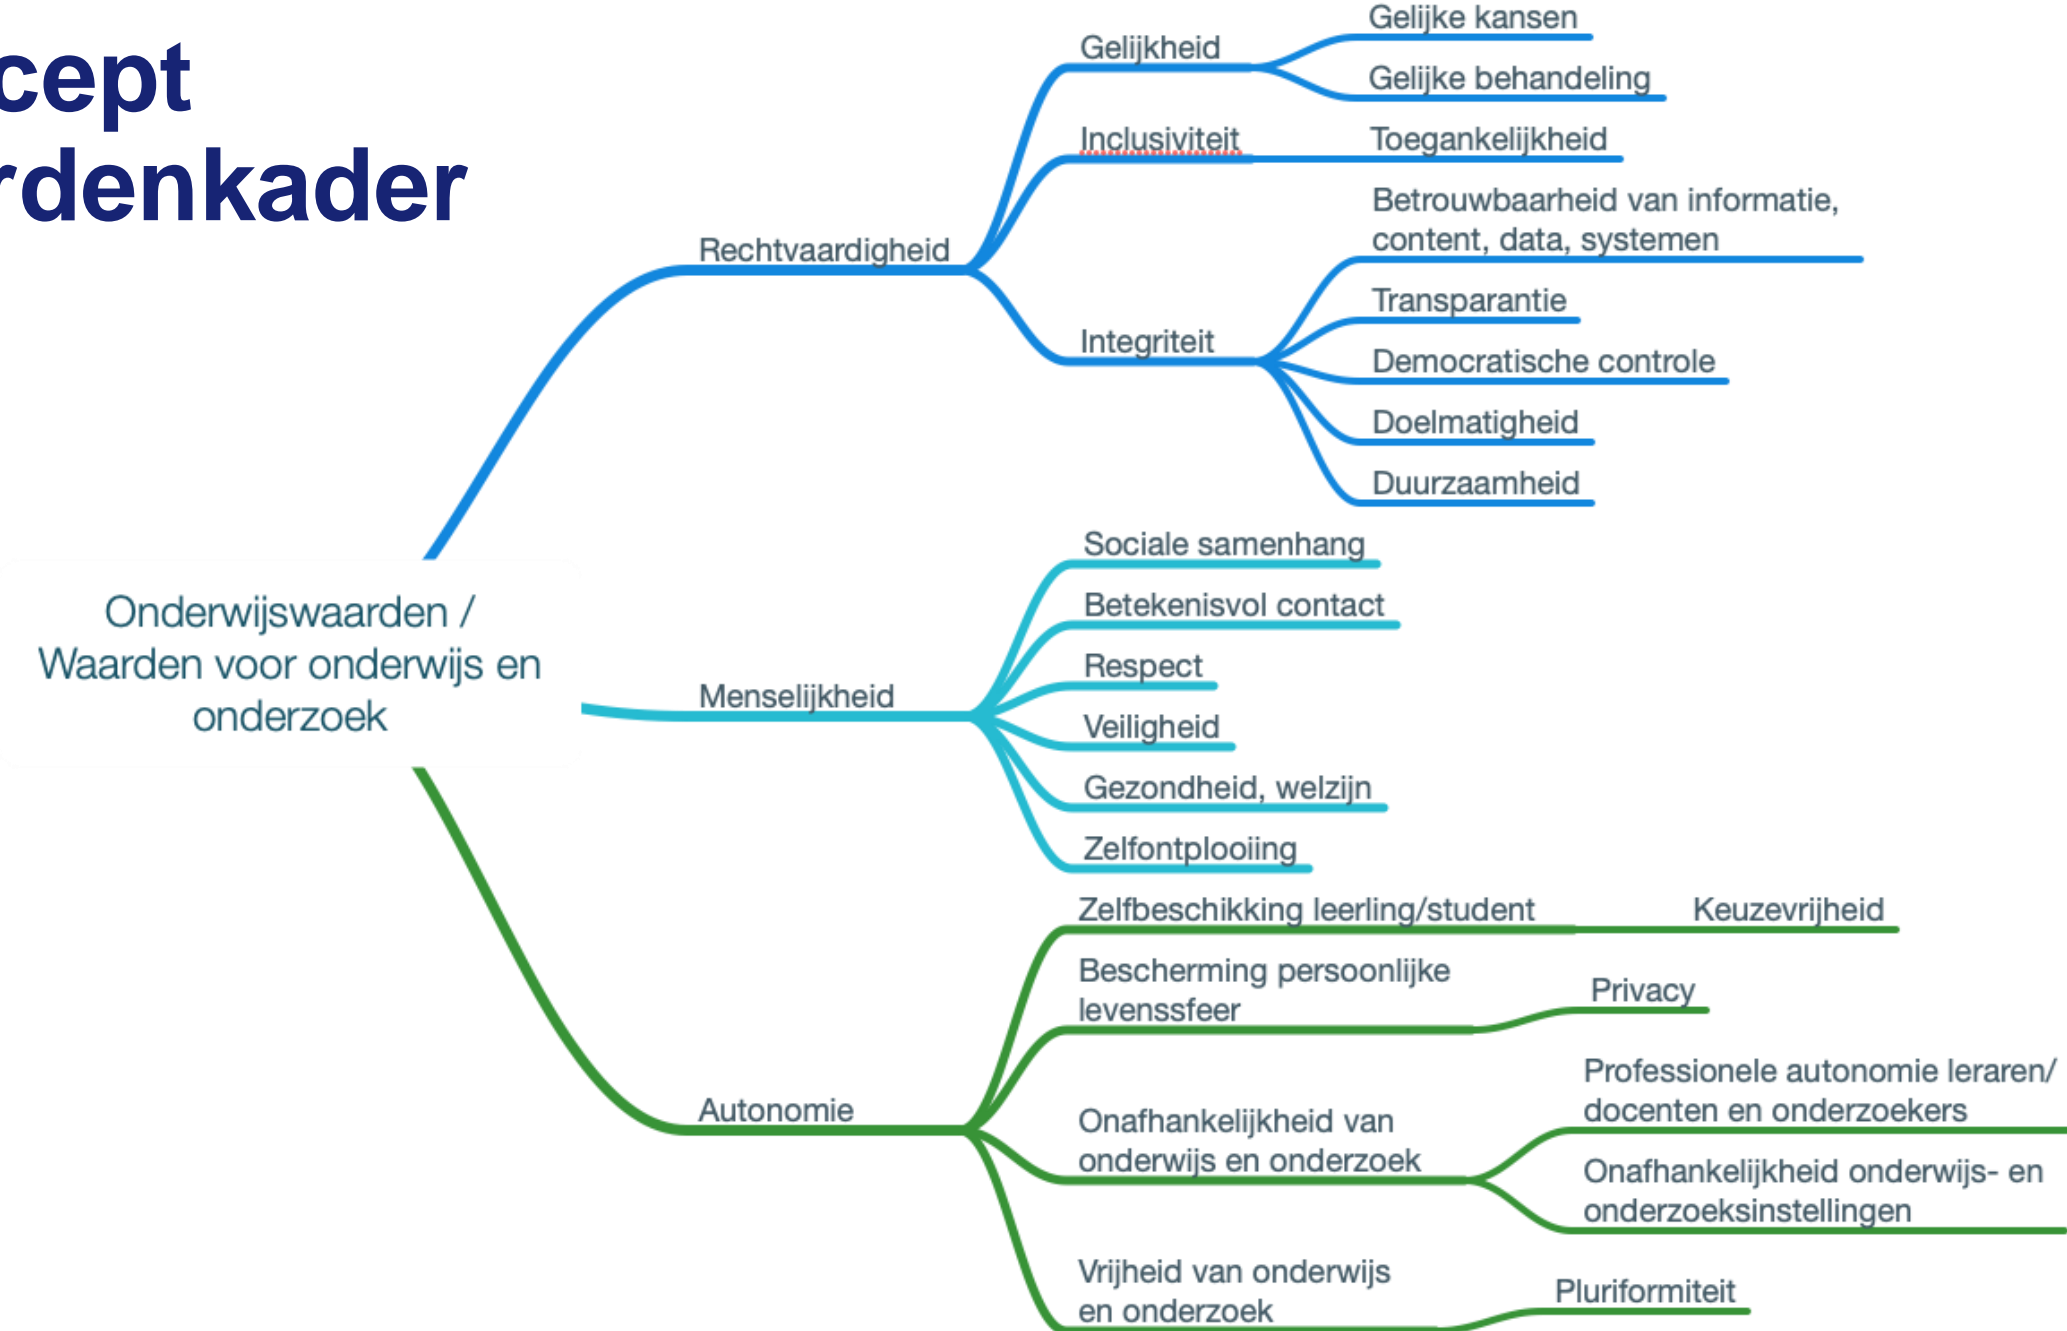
cept
rdenkader

Onderwijswaarden / Waarden voor onderwijs en onderzoek

Rechtvaardigheid
Gelijkheid
Gelijke kansen
Gelijke behandeling
Inclusiviteit
Toegankelijkheid
Integriteit
Betrouwbaarheid van informatie, content, data, systemen
Transparantie
Democratische controle
Doelmatigheid
Duurzaamheid

Menselijkheid
Sociale samenhang
Betekenisvol contact
Respect
Veiligheid
Gezondheid, welzijn
Zelfontplooiing

Autonomie
Zelfbeschikking leerling/student
Keuzevrijheid
Bescherming persoonlijke levenssfeer
Privacy
Onafhankelijkheid van onderwijs en onderzoek
Professionele autonomie leraren/ docenten en onderzoekers
Onafhankelijkheid onderwijs- en onderzoeksinstellingen
Vrijheid van onderwijs en onderzoek
Pluriformiteit